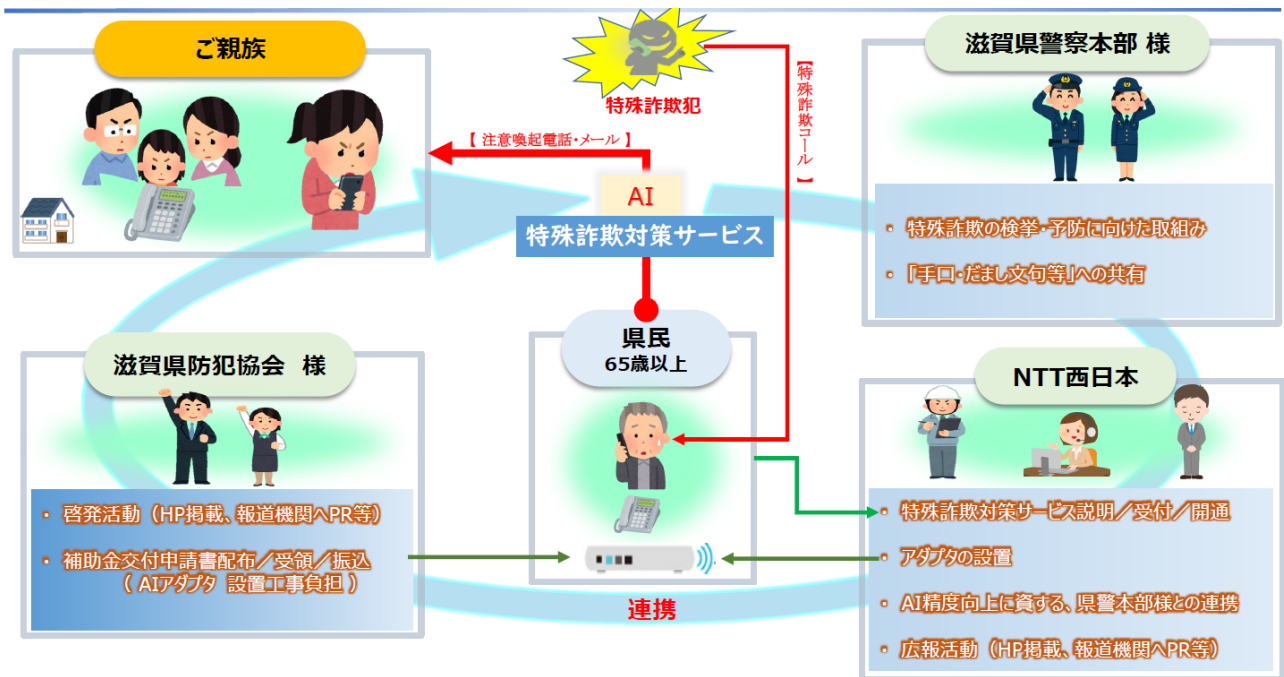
ご親族

特殊詐欺犯

【特殊詐欺コール】

【 注意喚起電話・メール 】

AI
特殊詐欺対策サービス

滋賀県警察本部 様

・ 特殊詐欺の検挙・予防に向けた取組み

・ 「手口・だまし文句等」への共有

県民
65歳以上

滋賀県防犯協会　様

・ 啓発活動（HP掲載、報道機関へPR等）

・ 補助金交付申請書配布／受領／振込
（ AIアダプタ 設置工事負担 ）

NTT西日本

・ 特殊詐欺対策サービス説明／受付／開通

・ アダプタの設置

・ AI精度向上に資する、県警本部様との連携

・ 広報活動（HP掲載、報道機関へPR等）

連携